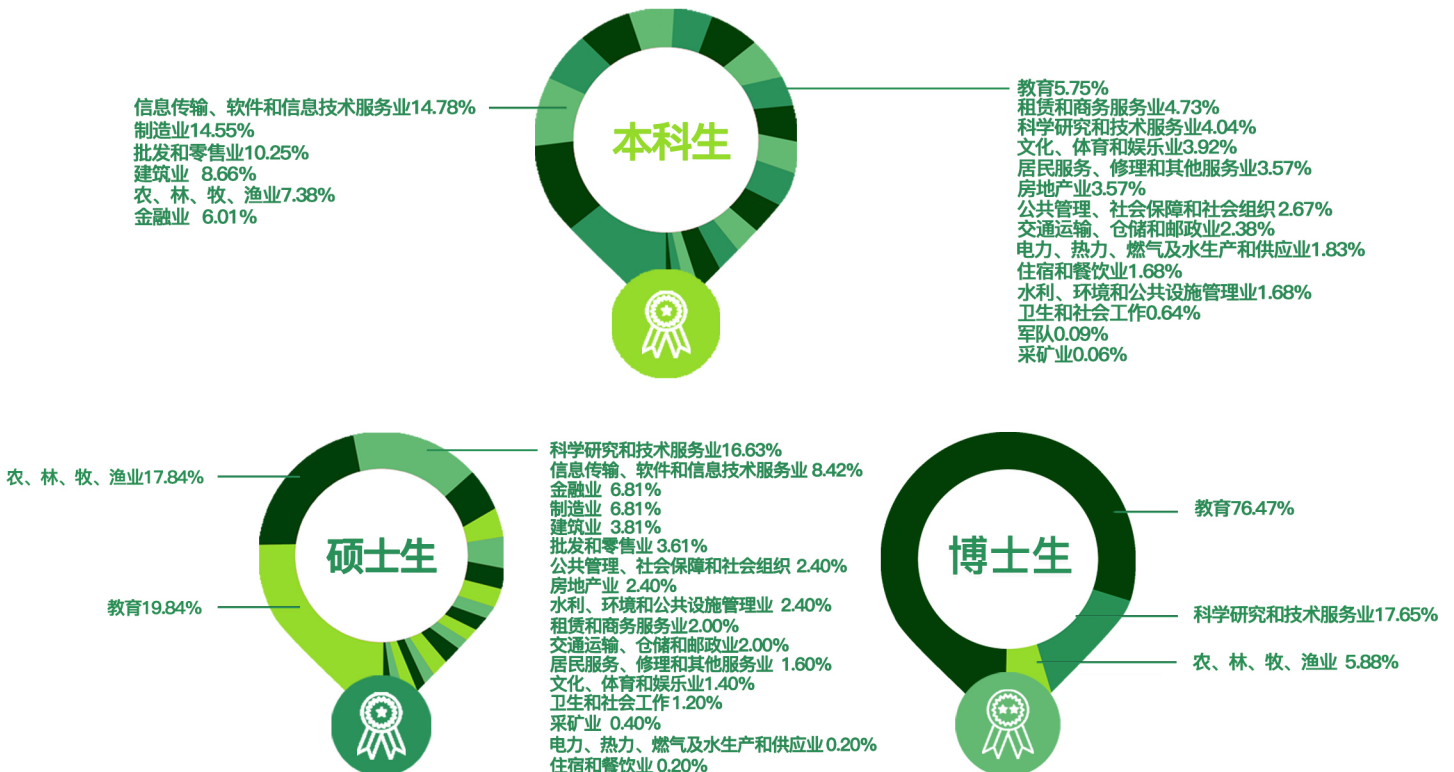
本科生

信息传输、软件和信息技术服务业14.78%
制造业14.55%
批发和零售业10.25%
建筑业 8.66%
农、林、牧、渔业7.38%
金融业 6.01%

教育5.75%
租赁和商务服务业4.73%
科学研究和技术服务业4.04%
文化、体育和娱乐业3.92%
居民服务、修理和其他服务业3.57%
房地产业3.57%
公共管理、社会保障和社会组织 2.67%
交通运输、仓储和邮政业2.38%
电力、热力、燃气及水生产和供应业1.83%
住宿和餐饮业1.68%
水利、环境和公共设施管理业1.68%
卫生和社会工作0.64%
军队0.09%
采矿业0.06%

硕士生

农、林、牧、渔业17.84%
教育19.84%

科学研究和技术服务业16.63%
信息传输、软件和信息技术服务业 8.42%
金融业 6.81%
制造业 6.81%
建筑业 3.81%
批发和零售业 3.61%
公共管理、社会保障和社会组织 2.40%
房地产业 2.40%
水利、环境和公共设施管理业 2.40%
租赁和商务服务业2.00%
交通运输、仓储和邮政业2.00%
居民服务、修理和其他服务业 1.60%
文化、体育和娱乐业1.40%
卫生和社会工作1.20%
采矿业 0.40%
电力、热力、燃气及水生产和供应业0.20%
住宿和餐饮业 0.20%

博士生

教育76.47%
科学研究和技术服务业17.65%
农、林、牧、渔业 5.88%